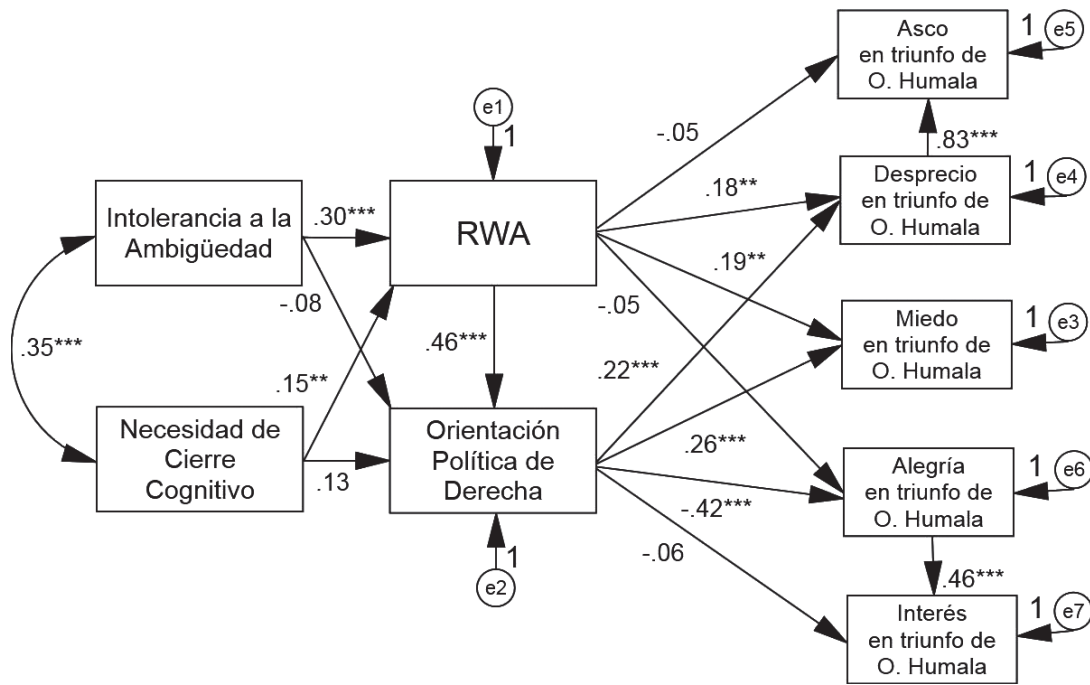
e1
1
Intolerancia a la Ambigüedad
.30***
RWA
-.08
.35***
.46***
.15**
Necesidad de Cierre Cognitivo
.13
Orientación Política de Derecha
1
e2
-.05
.18**
.19**
-.05
.22***
.26***
-.42***
-.06
Asco en triunfo de O. Humala
1
e5
.83***
Desprecio en triunfo de O. Humala
1
e4
Miedo en triunfo de O. Humala
1
e3
Alegría en triunfo de O. Humala
1
e6
.46***
Interés en triunfo de O. Humala
1
e7